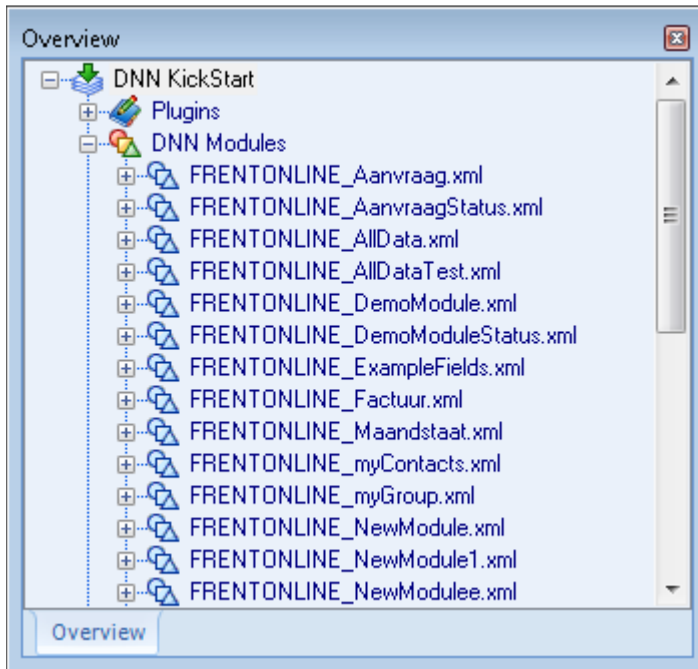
Overview

DNN KickStart
Plugins
DNN Modules
FRENTONLINE_Aanvraag.xml
FRENTONLINE_AanvraagStatus.xml
FRENTONLINE_AllData.xml
FRENTONLINE_AllDataTest.xml
FRENTONLINE_DemoModule.xml
FRENTONLINE_DemoModuleStatus.xml
FRENTONLINE_ExampleFields.xml
FRENTONLINE_Factuur.xml
FRENTONLINE_Maandstaat.xml
FRENTONLINE_myContacts.xml
FRENTONLINE_myGroup.xml
FRENTONLINE_NewModule.xml
FRENTONLINE_NewModule1.xml
FRENTONLINE_NewModulee.xml

Overview